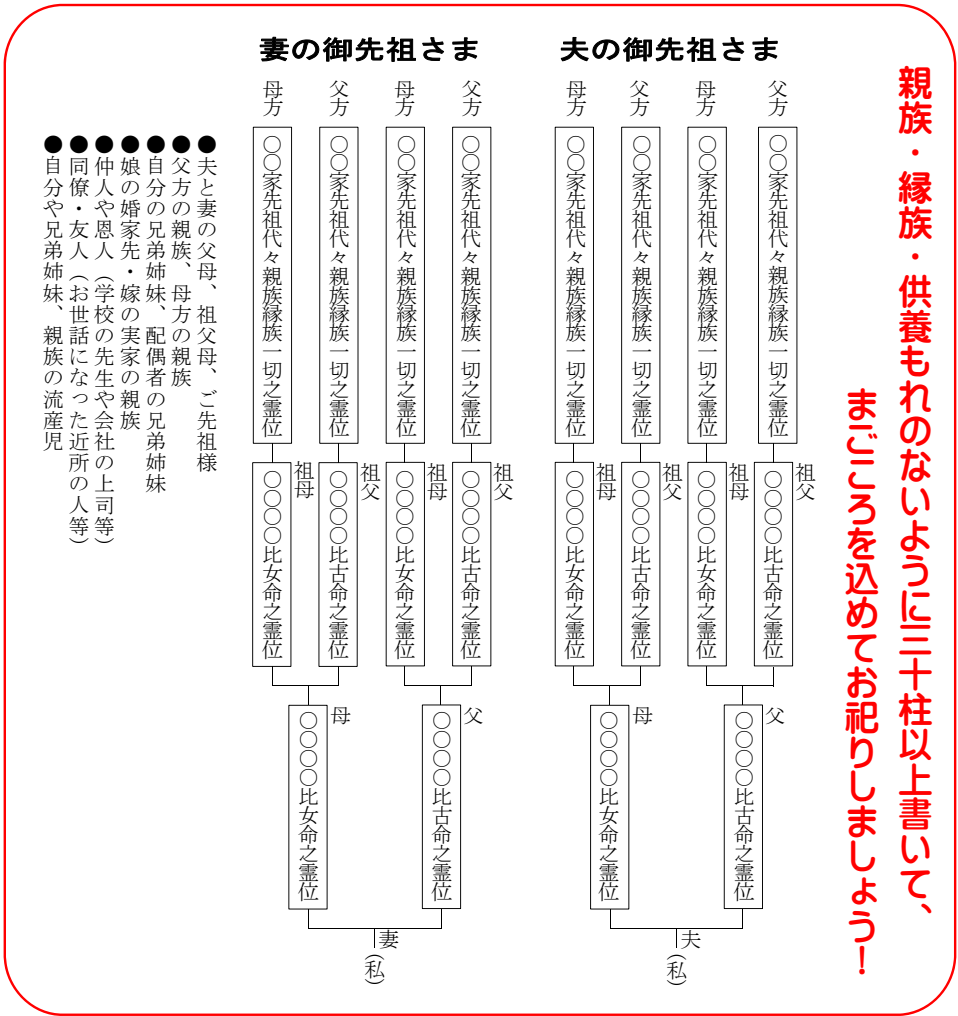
親族・縁族・供養もれのないように三十柱以上書いて、まごころを込めてお祀りしましょう！

妻の御先祖さま

母方
○○家先祖代々親族縁族一切之霊位
父方
○○家先祖代々親族縁族一切之霊位
母方
○○家先祖代々親族縁族一切之霊位
父方
○○家先祖代々親族縁族一切之霊位

祖母
○○○○比女命之霊位
祖父
○○○○比古命之霊位
祖母
○○○○比女命之霊位
祖父
○○○○比古命之霊位

母
○○○○比女命之霊位
父
○○○○比古命之霊位

妻
(私)

夫の御先祖さま

母方
○○家先祖代々親族縁族一切之霊位
父方
○○家先祖代々親族縁族一切之霊位
母方
○○家先祖代々親族縁族一切之霊位
父方
○○家先祖代々親族縁族一切之霊位

祖母
○○○○比女命之霊位
祖父
○○○○比古命之霊位
祖母
○○○○比女命之霊位
祖父
○○○○比古命之霊位

母
○○○○比女命之霊位
父
○○○○比古命之霊位

夫
(私)

●夫と妻の父母、祖父母、ご先祖様
●父方の親族、母方の親族
●自分の兄弟姉妹、配偶者の兄弟姉妹
●娘の婚家先・嫁の実家の親族
●仲人や恩人（学校の先生や会社の上司等）
●同僚・友人（お世話になった近所の人等）
●自分や兄弟姉妹、親族の流産児